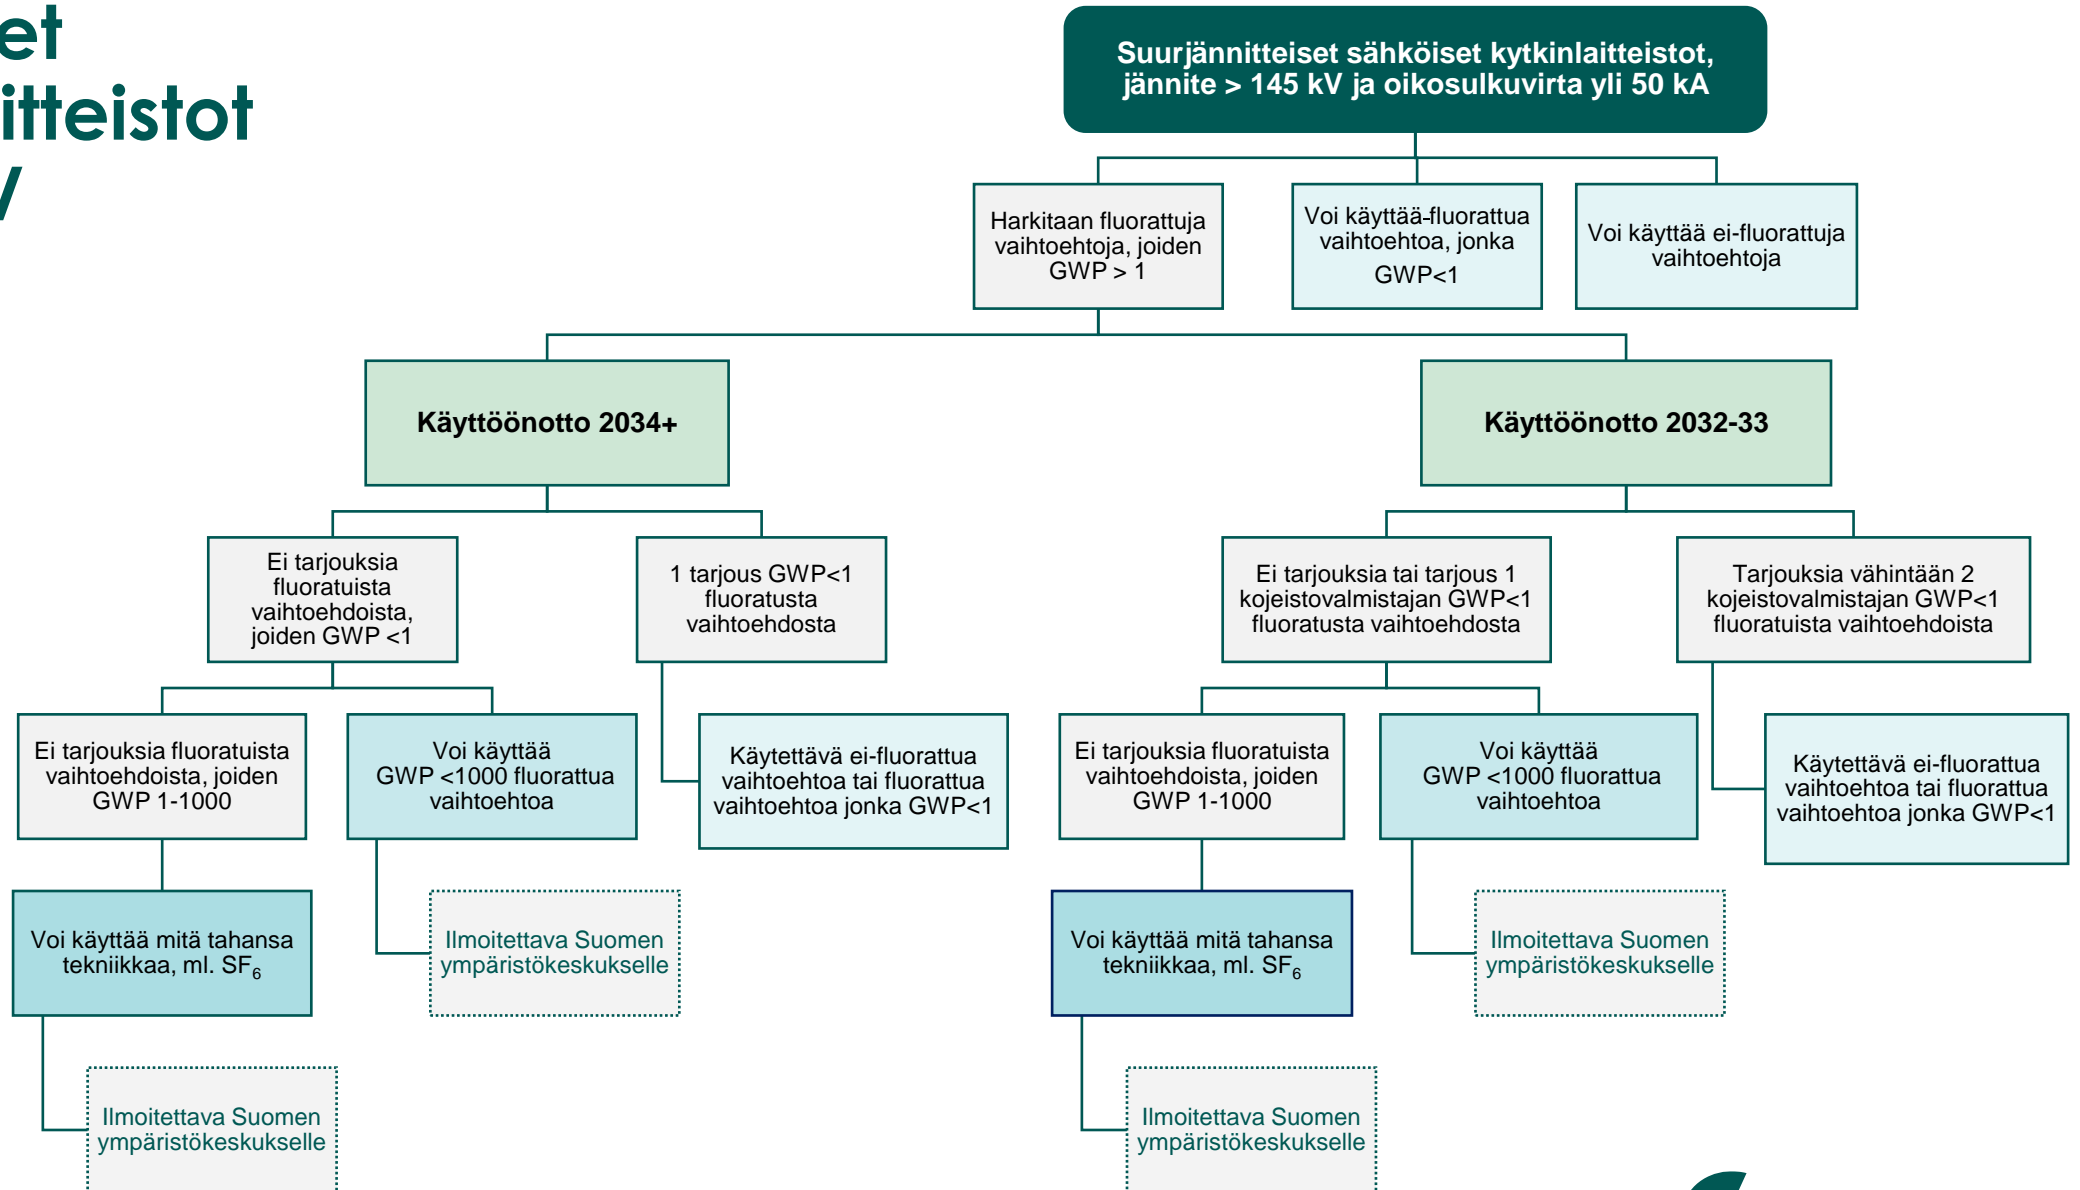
et
itteistot
/

Suurjännitteiset sähköiset kytkinlaitteistot, jännite > 145 kV ja oikosulkuvirta yli 50 kA

Harkitaan fluorattuja vaihtoehtoja, joiden GWP > 1

Voi käyttää-fluorattua vaihtoehtoa, jonka GWP<1

Voi käyttää ei-fluorattuja vaihtoehtoja

Käyttöönotto 2034+

Käyttöönotto 2032-33

Ei tarjouksia fluoratuista vaihtoehdoista, joiden GWP <1

1 tarjous GWP<1 fluoratusta vaihtoehdosta

Ei tarjouksia tai tarjous 1 kojeistovalmistajan GWP<1 fluoratusta vaihtoehdosta

Tarjouksia vähintään 2 kojeistovalmistajan GWP<1 fluoratuista vaihtoehdoista

Ei tarjouksia fluoratuista vaihtoehdoista, joiden GWP 1-1000

Voi käyttää GWP <1000 fluorattua vaihtoehtoa

Käytettävä ei-fluorattua vaihtoehtoa tai fluorattua vaihtoehtoa jonka GWP<1

Ei tarjouksia fluoratuista vaihtoehdoista, joiden GWP 1-1000

Voi käyttää GWP <1000 fluorattua vaihtoehtoa

Käytettävä ei-fluorattua vaihtoehtoa tai fluorattua vaihtoehtoa jonka GWP<1

Voi käyttää mitä tahansa tekniikkaa, ml. $SF_6$

Ilmoitettava Suomen ympäristökeskukselle

Voi käyttää mitä tahansa tekniikkaa, ml. $SF_6$

Ilmoitettava Suomen ympäristökeskukselle

Ilmoitettava Suomen ympäristökeskukselle

Ilmoitettava Suomen ympäristökeskukselle